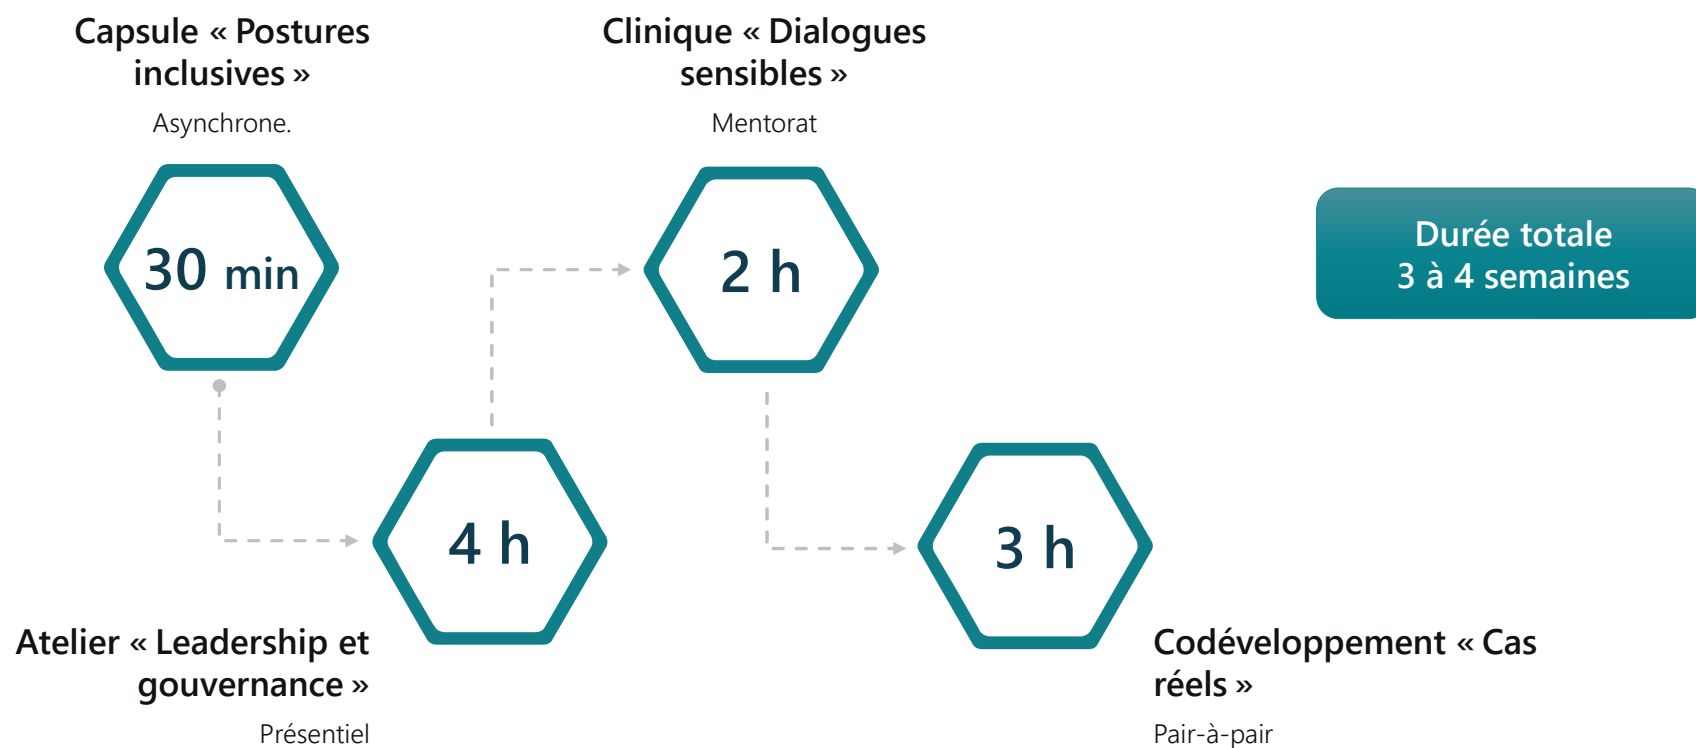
Capsule « Postures inclusives »

Asynchrone.

30 min

Clinique « Dialogues sensibles »

Mentorat

2 h

Durée totale
3 à 4 semaines

4 h

3 h

Atelier « Leadership et gouvernance »

Présentiel

Codéveloppement « Cas réels »

Pair-à-pair